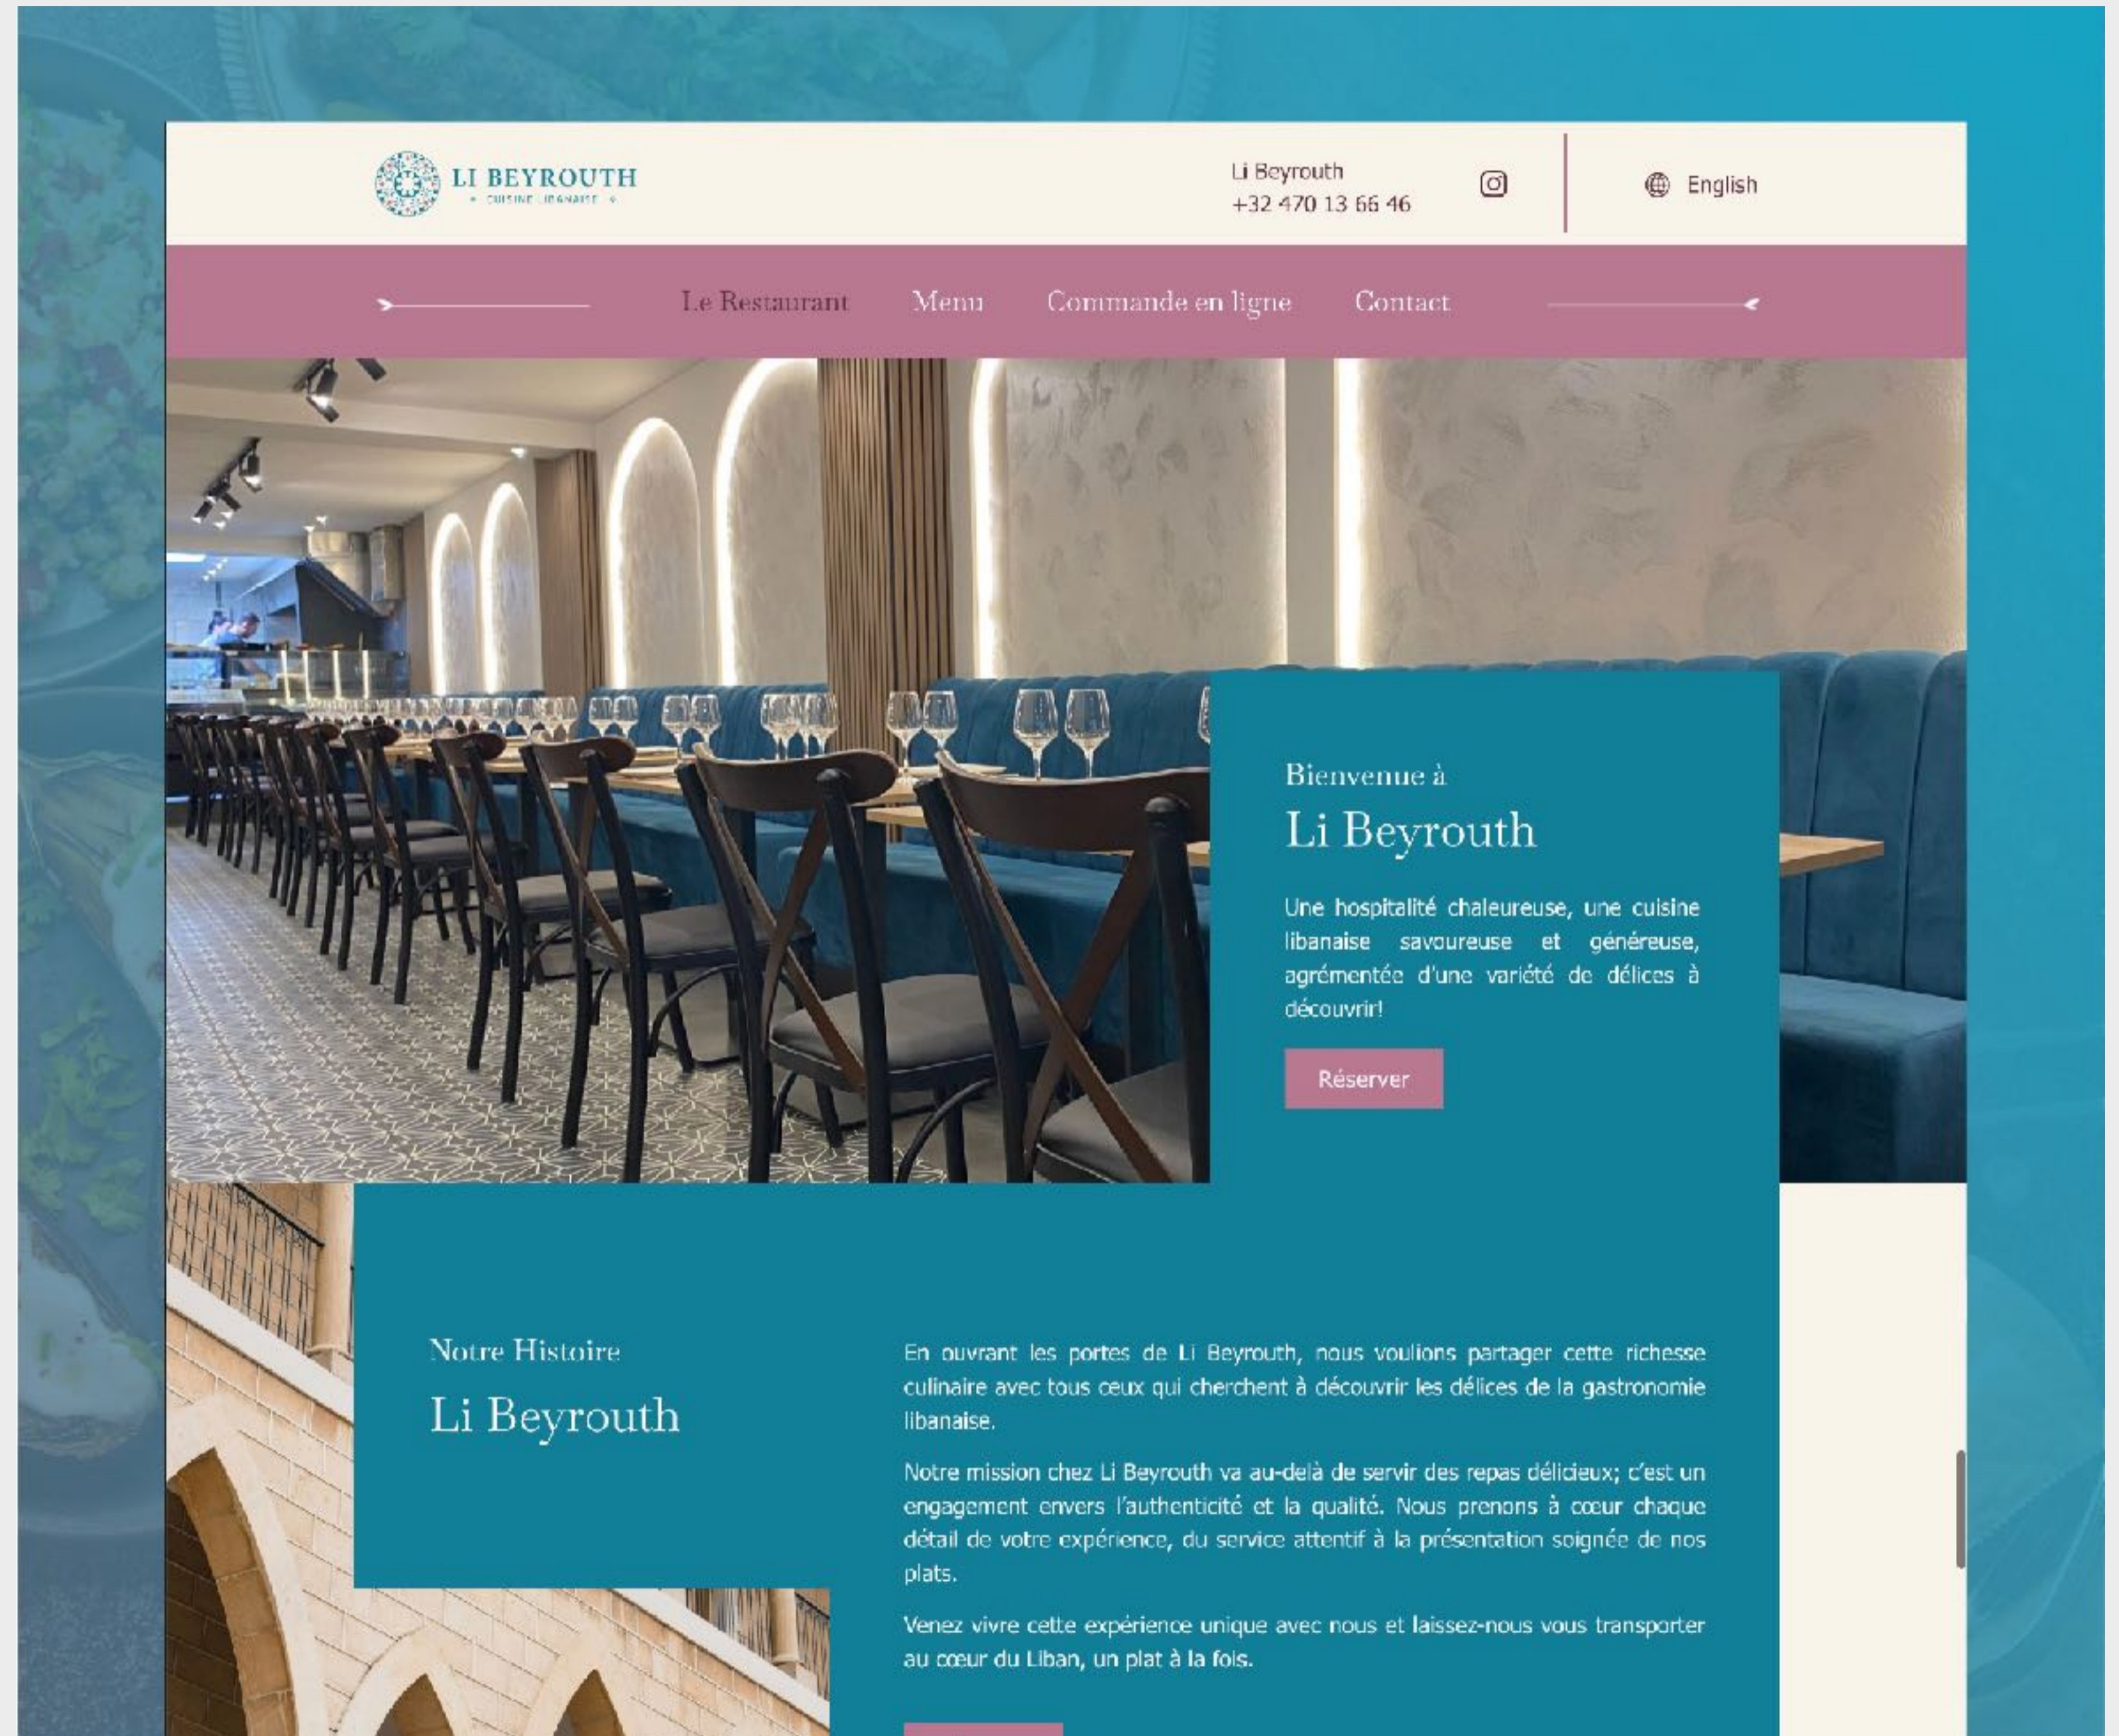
LI BEYROUTH
CUISINE LIBANAISE

Li Beyrouth
+32 470 13 66 46

English

Le Restaurant Menu Commande en ligne Contact

Bienvenue à
Li Beyrouth

Une hospitalité chaleureuse, une cuisine libanaise savoureuse et généreuse, agrémentée d'une variété de délices à découvrir!

Réserver

Notre Histoire
Li Beyrouth

En ouvrant les portes de Li Beyrouth, nous voulions partager cette richesse culinaire avec tous ceux qui cherchent à découvrir les délices de la gastronomie libanaise.

Notre mission chez Li Beyrouth va au-delà de servir des repas délicieux; c'est un engagement envers l'authenticité et la qualité. Nous prenons à cœur chaque détail de votre expérience, du service attentif à la présentation soignée de nos plats.

Venez vivre cette expérience unique avec nous et laissez-nous vous transporter au cœur du Liban, un plat à la fois.